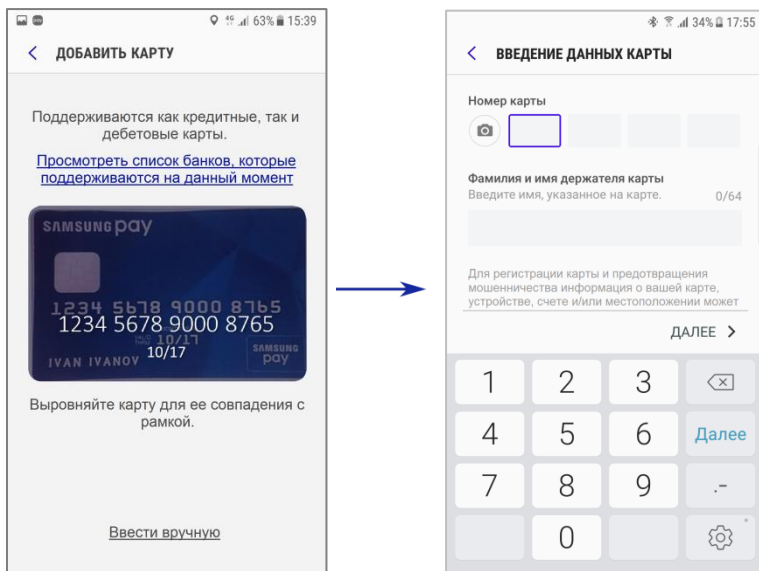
63% 15:39

ДОБАВИТЬ КАРТУ

Поддерживаются как кредитные, так и дебетовые карты.

Просмотреть список банков, которые поддерживаются на данный момент

SAMSUNG pay

1234 5678 9000 8765
1234 5678 9000 8765
10/17
10/17
IVAN IVANOV
SAMSUNG pay

Выровняйте карту для ее совпадения с рамкой.

Ввести вручную

34% 17:55

ВВЕДЕНИЕ ДАННЫХ КАРТЫ

Номер карты

Фамилия и имя держателя карты
Введите имя, указанное на карте. 0/64

Для регистрации карты и предотвращения мошенничества информация о вашей карте, устройстве, счете и/или местоположении может

ДАЛЕЕ

1 2 3
4 5 6 Далее
7 8 9 .-
0